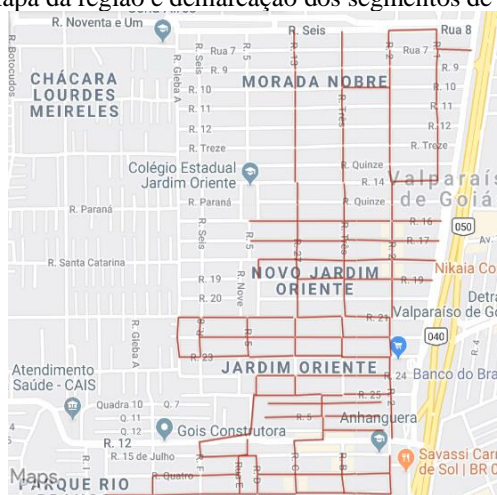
apa da região e demarcação dos segmentos de

R. Noventa e Um
R. Seis
Rua 8
Rua 7
Rua 7
R. Botocudos
R. Seis
R. 9
R. 9
R. Gleba A
CHÁCARA LOURDES MEIRELES
MORADA NOBRE
R. 10
R. 10
R. 11
R. 11
R. 12
R. 12
R. Treze
R. Treze
R. Quinze
Colégio Estadual Jardim Oriente
R. 14
Valparaís de Goiá
R. Paraná
R. Paraná
R. Quinze
R. 16
R. Seis
R. 17
050
R. 5
R. 3
R. 18
R. Santa Catarina
NOVO JARDIM ORIENTE
Nikaia Co
R. 19
R. 19
R. Nove
R. 20
Detra
R. 21
Valparaíso de Go
R. Gleba A
040
R. 5
R. 23
JARDIM ORIENTE
Atendimento Saúde - CAIS
R. 24
Banco do Bra
R. 25
Quadra 10
Q. 7
Q. 11
Anhanguera
Q. 12
R. 5
Gois Construtora
R. 12
Savassi Car de Sol | BR
R. 15 de Julho
R. Quatro
Maps
PARQUE RIO